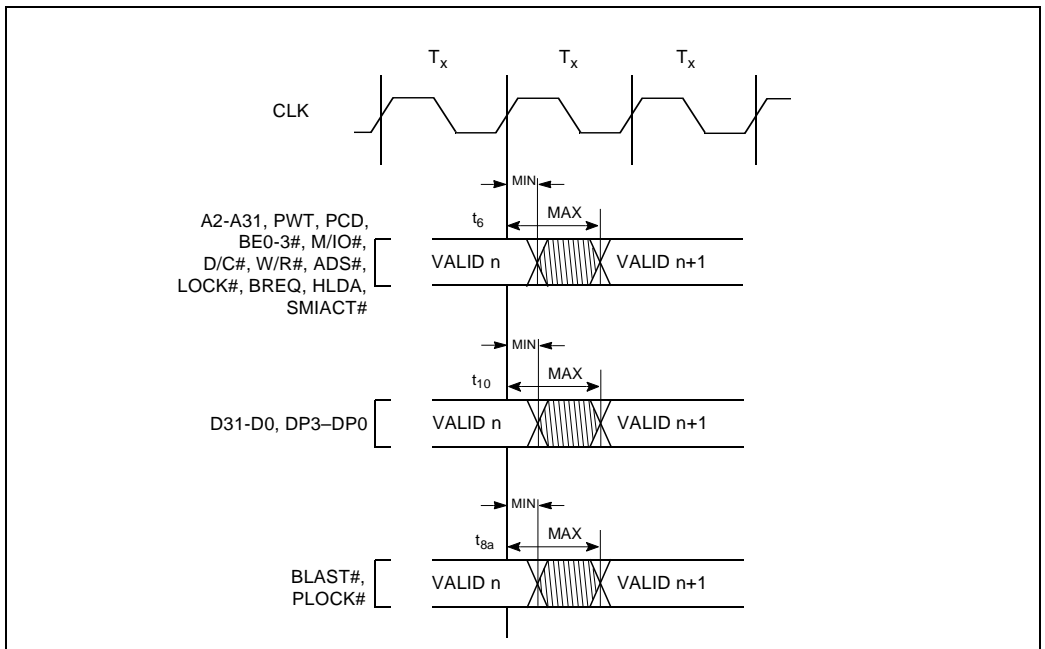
$T_x$ $T_x$ $T_x$

CLK

MIN

$t_6$ MAX

A2-A31, PWT, PCD, BE0-3#, M/IO#, D/C#, W/R#, ADS#, LOCK#, BREQ, HLDA, SMIACT#

VALID n VALID n+1

MIN

$t_{10}$ MAX

D31-D0, DP3–DP0

VALID n VALID n+1

MIN

$t_{8a}$ MAX

BLAST#, PLOCK#

VALID n VALID n+1